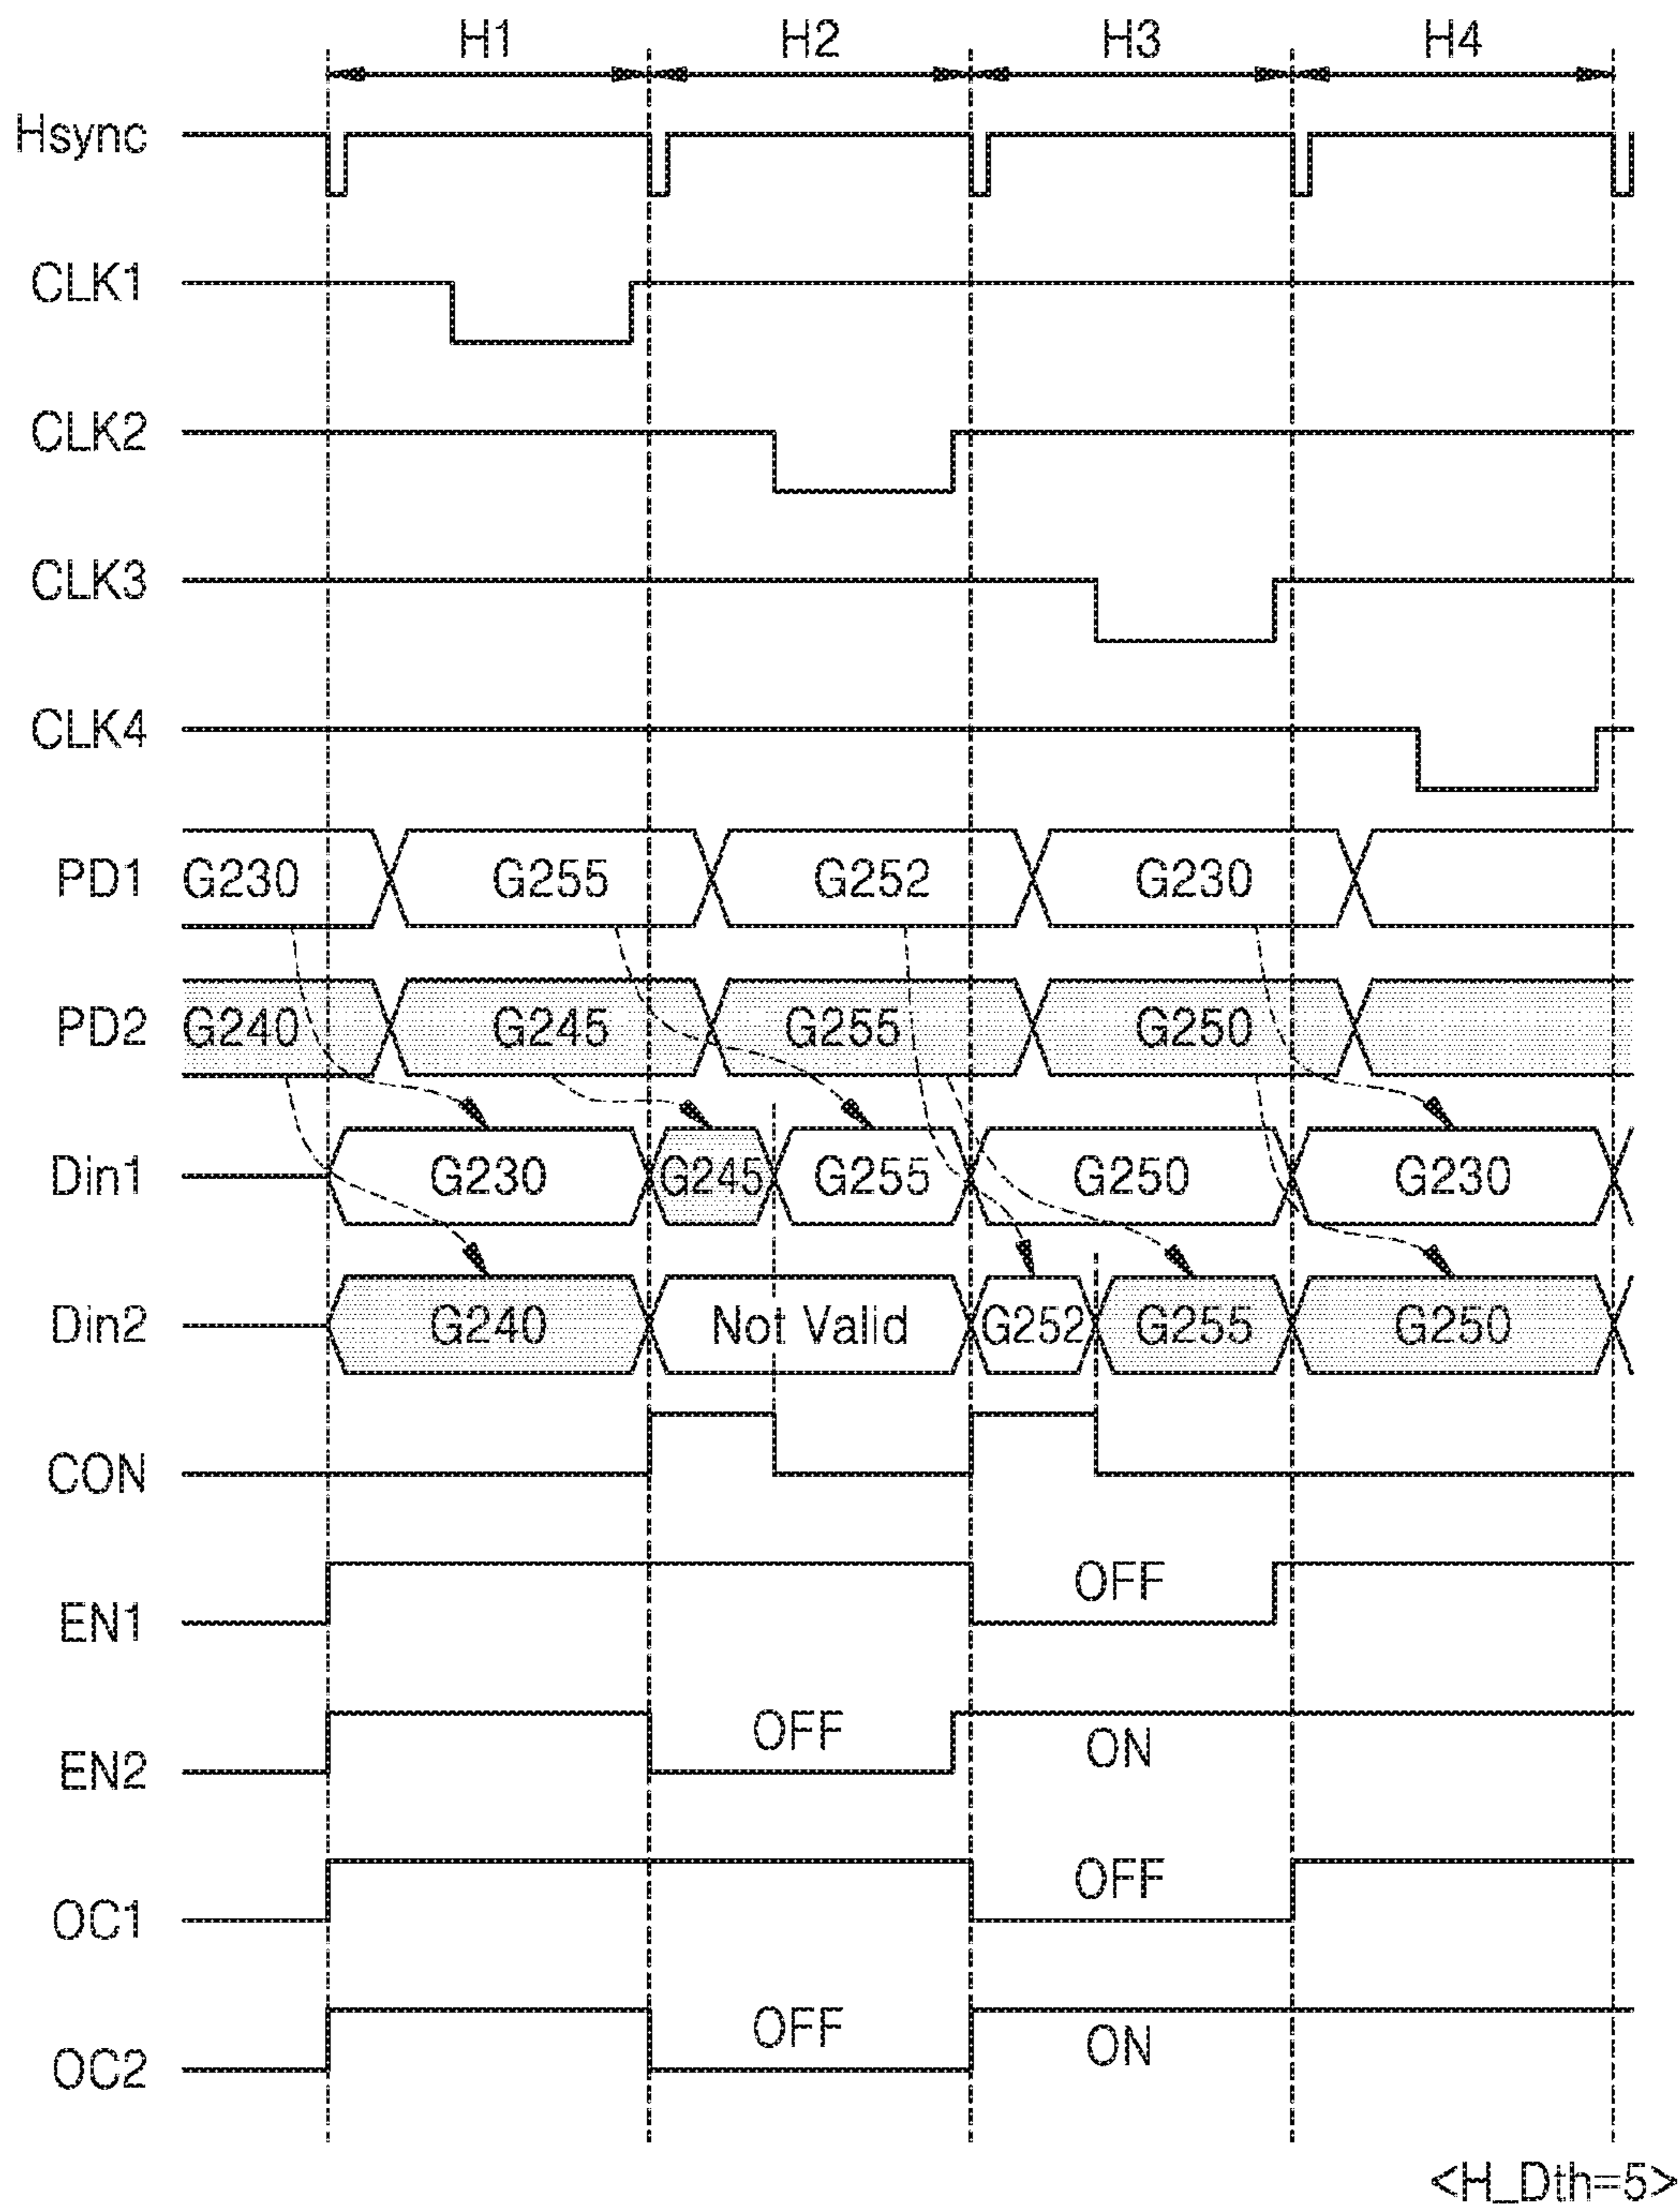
H1 H2 H3 H4

Hsync

CLK1

CLK2

CLK3

CLK4

PD1 G230 G255 G252 G230

PD2 G240 G245 G255 G250

Din1 G230 G245 G255 G250 G230

Din2 G240 Not Valid G252 G255 G250

CON

EN1 OFF

EN2 OFF ON

OC1 OFF

OC2 OFF ON

<H_Dth=5>